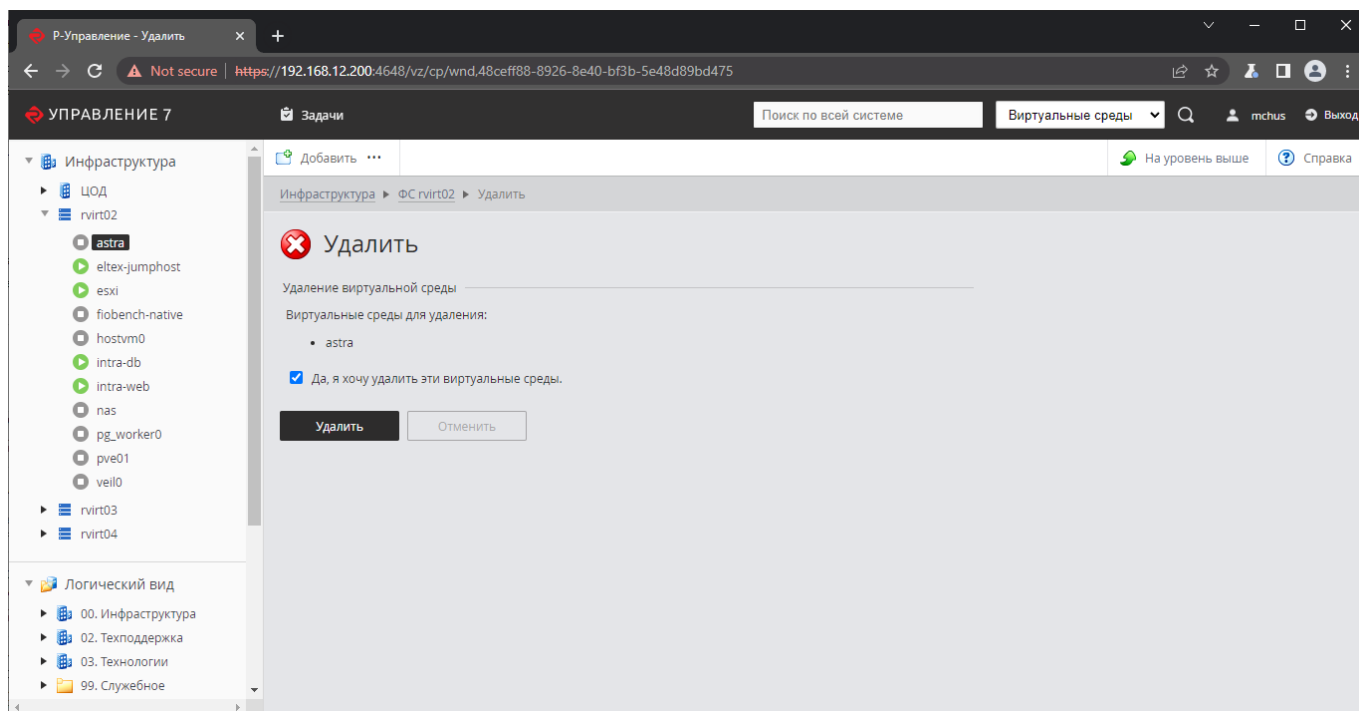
Р-Управление - Удалить

Not secure | https://192.168.12.200:4648/vz/cp/wnd,48ceff88-8926-8e40-bf3b-5e48d89bd475

УПРАВЛЕНИЕ 7

Задачи

Поиск по всей системе

Виртуальные среды

mchus

Выход

Инфраструктура

ЦОД

rvirt02

astra

eltex-jumphost

esxi

fiobench-native

hostvm0

intra-db

intra-web

nas

pg_worker0

pve01

veil0

rvirt03

rvirt04

Логический вид

00. Инфраструктура

02. Техподдержка

03. Технологии

99. Служебное

Добавить ···

На уровень выше

Справка

Инфраструктура ▸ ФС rvirt02 ▸ Удалить

Удалить

Удаление виртуальной среды

Виртуальные среды для удаления:

• astra

Да, я хочу удалить эти виртуальные среды.

Удалить

Отменить